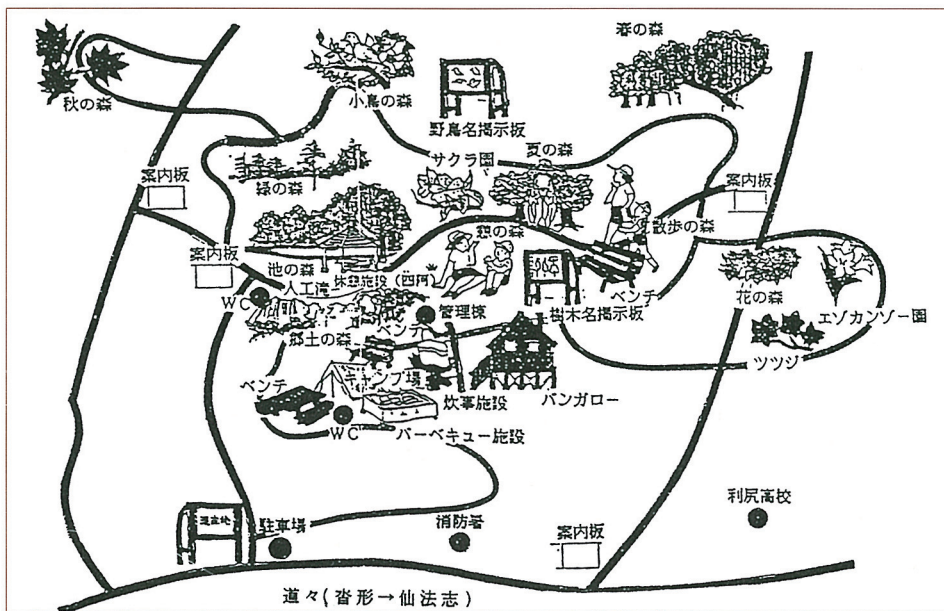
秋の森
小鳥の森
野鳥名掲示板
春の森
サクラ園
夏の森
緑の森
案内板
案内板
憩の森
散歩の森
案内板
池の森
人工滝
休憩施設（四阿）
WC
管理棟
ベンチ
樹木名掲示板
花の森
エゾカンゾー園
郷土の森
ベンチ
キャンプ場
ツツジ
ベンチ
炊事施設
バンガロー
WC
バーベキュー施設
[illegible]
駐車場
消防署
利尻高校
案内板
道々（沓形→仙法志）